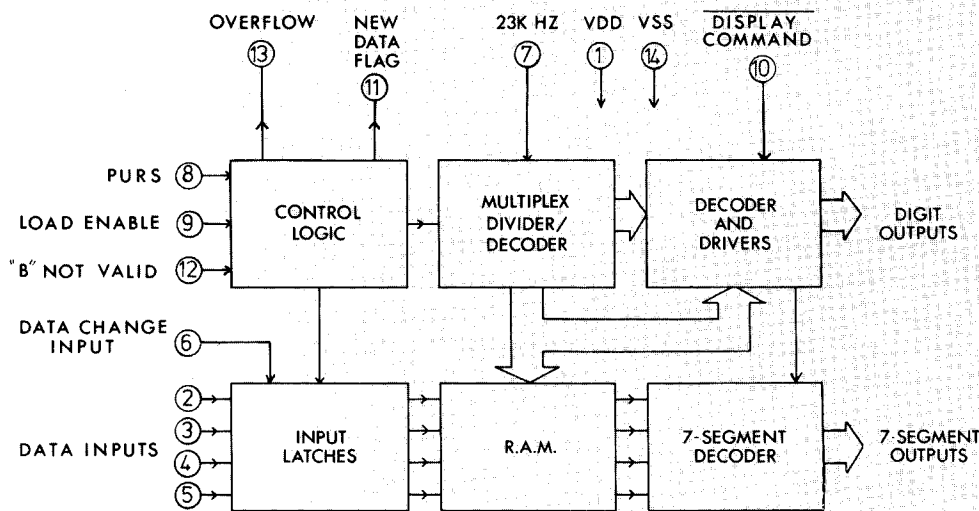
OVERFLOW
13

NEW DATA FLAG
11

23K HZ
7

VDD
1

VSS
14

$\overline{\text{DISPLAY COMMAND}}$
10

PURS 8

LOAD ENABLE 9

"B" NOT VALID 12

CONTROL LOGIC

MULTIPLEX DIVIDER/ DECODER

DECODER AND DRIVERS

DIGIT OUTPUTS

DATA CHANGE INPUT 6

2
3
4
5

DATA INPUTS

INPUT LATCHES

R.A.M.

7-SEGMENT DECODER

7-SEGMENT OUTPUTS